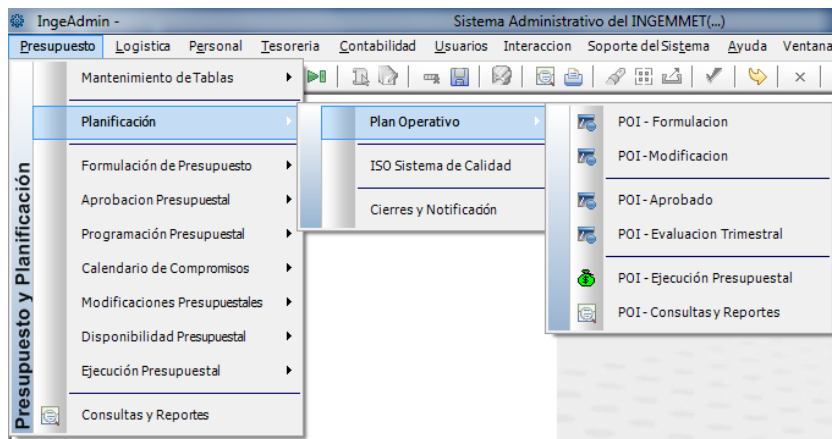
IngeAdmin -
Sistema Administrativo del INGEMMET(...)

Presupuesto Logistica Personal Tesoreria Contabilidad Usuarios Interaccion Soporte del Sistema Ayuda Ventana

Presupuesto y Planificación

Mantenimiento de Tablas
Planificación
Formulación de Presupuesto
Aprobacion Presupuestal
Programación Presupuestal
Calendario de Compromisos
Modificaciones Presupuestales
Disponibilidad Presupuestal
Ejecución Presupuestal
Consultas y Reportes

Plan Operativo
ISO Sistema de Calidad
Cierres y Notificación

POI - Formulacion
POI - Modificacion
POI - Aprobado
POI - Evaluacion Trimestral
POI - Ejecución Presupuestal
POI - Consultas y Reportes